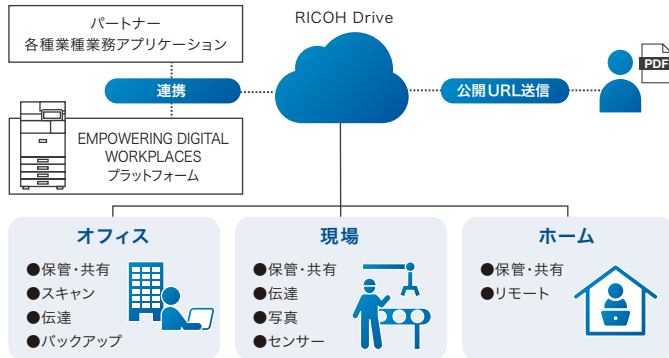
パートナー
各種業種業務アプリケーション

RICOH Drive

連携

公開URL送信

PDF

EMPOWERING DIGITAL WORKPLACES
プラットフォーム

オフィス
●保管・共有
●スキャン
●伝達
●バックアップ

現場
●保管・共有
●伝達
●写真
●センサー

ホーム
●保管・共有
●リモート